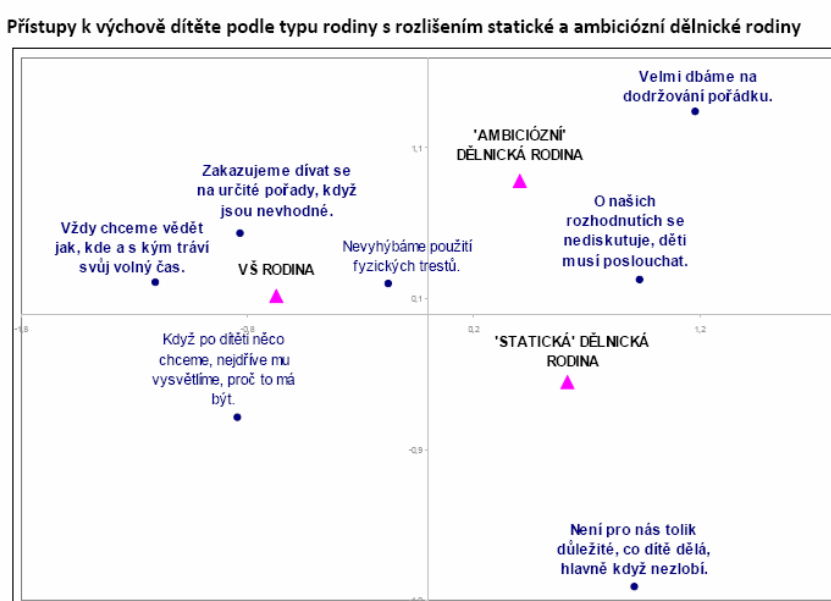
Přístupy k výchově dítěte podle typu rodiny s rozlišením statické a ambiciózní dělnické rodiny

Velmi dbáme na dodržování pořádku.

'AMBICIÓZNÍ' DĚLNICKÁ RODINA

1,1

Zakazujeme dívat se na určité pořady, když jsou nevhodné.

O našich rozhodnutích se nediskutuje, děti musí poslouchat.

Vždy chceme vědět jak, kde a s kým tráví svůj volný čas.

Nevyhýbáme použití fyzických trestů.

VŠ RODINA

0,1

-1,8

-0,8

0,2

1,2

Když po dítěti něco chceme, nejdříve mu vysvětlíme, proč to má být.

'STATICKÁ' DĚLNICKÁ RODINA

-0,9

Není pro nás tolik důležité, co dítě dělá, hlavně když nezlobí.